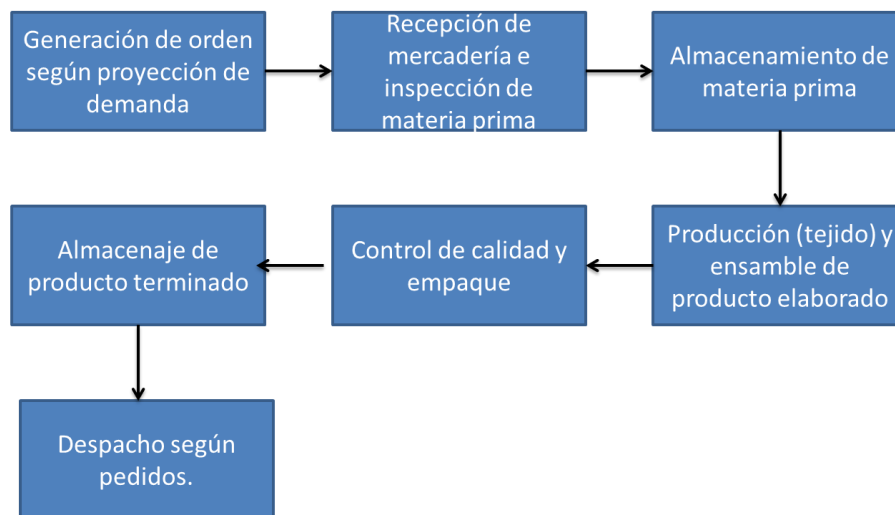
Generación de orden según proyección de demanda

Recepción de mercadería e inspección de materia prima

Almacenamiento de materia prima

Producción (tejido) y ensamble de producto elaborado

Control de calidad y empaque

Almacenaje de producto terminado

Despacho según pedidos.